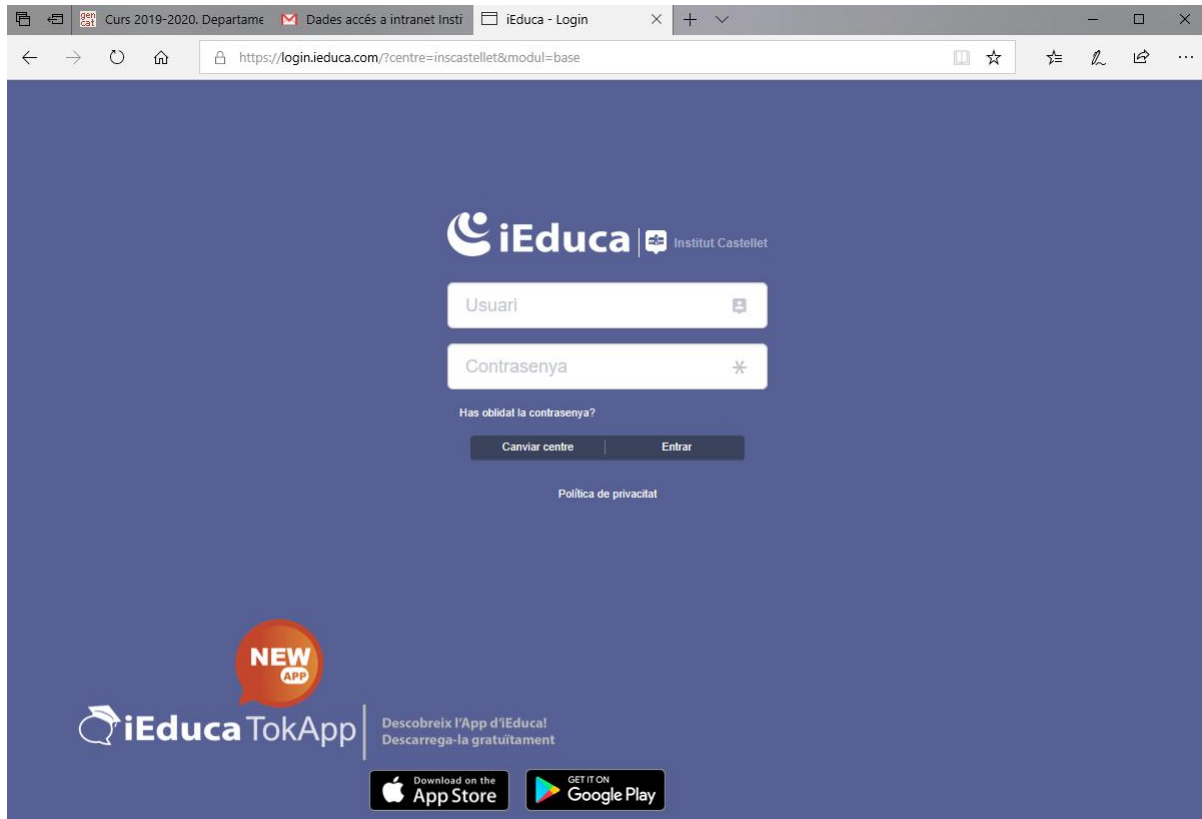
gen cat Curs 2019-2020. Departame
Dades accés a intranet Insti
iEduca - Login

https://login.ieduca.com/?centre=inscastellet&modul=base

iEduca | Institut Castellet

Usuari

Contrasenya

Has oblidat la contrasenya?

Canviar centre
Entrar

Política de privacitat

NEW APP

iEduca TokApp

Descobreix l'App d'iEduca!
Descarrega-la gratuïtament

Download on the App Store

GET IT ON Google Play